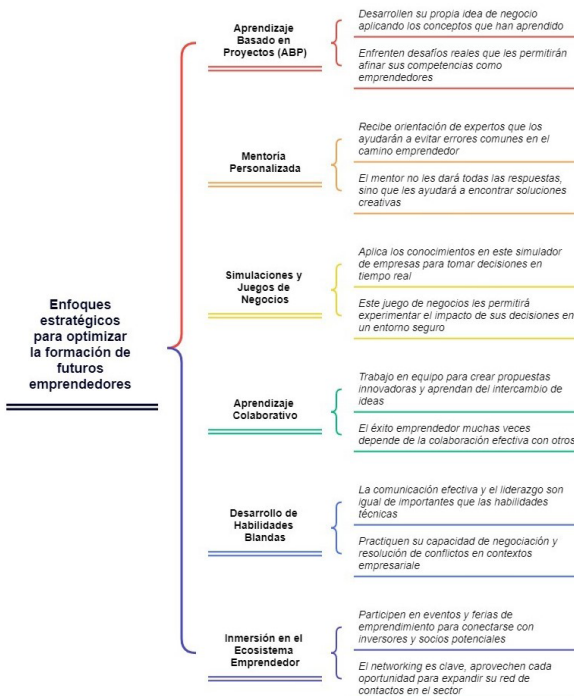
Enfoques estratégicos para optimizar la formación de futuros emprendedores

Aprendizaje Basado en Proyectos (ABP)

Desarrollen su propia idea de negocio aplicando los conceptos que han aprendido

Enfrenten desafíos reales que les permitirán afinar sus competencias como emprendedores

Mentoría Personalizada

Recibe orientación de expertos que los ayudarán a evitar errores comunes en el camino emprendedor

El mentor no les dará todas las respuestas, sino que les ayudará a encontrar soluciones creativas

Simulaciones y Juegos de Negocios

Aplica los conocimientos en este simulador de empresas para tomar decisiones en tiempo real

Este juego de negocios les permitirá experimentar el impacto de sus decisiones en un entorno seguro

Aprendizaje Colaborativo

Trabajo en equipo para crear propuestas innovadoras y aprendan del intercambio de ideas

El éxito emprendedor muchas veces depende de la colaboración efectiva con otros

Desarrollo de Habilidades Blandas

La comunicación efectiva y el liderazgo son igual de importantes que las habilidades técnicas

Practiquen su capacidad de negociación y resolución de conflictos en contextos empresariale

Inmersión en el Ecosistema Emprendedor

Participen en eventos y ferias de emprendimiento para conectarse con inversores y socios potenciales

El networking es clave, aprovechen cada oportunidad para expandir su red de contactos en el sector